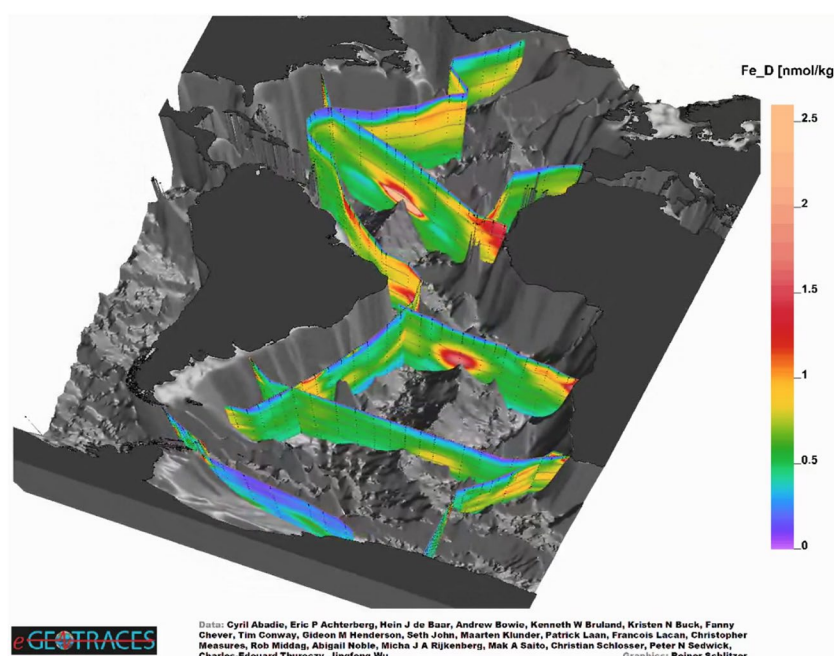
Fe_D [nmol/kg

2.5

2

1.5

1

0.5

0

eGEOTRACES

Data: Cyril Abadie, Eric P Achterberg, Hein J de Baar, Andrew Bowie, Kenneth W Bruland, Kristen N Buck, Fanny Chever, Tim Conway, Gideon M Henderson, Seth John, Maarten Klunder, Patrick Laan, Francois Lacan, Christopher Measures, Rob Middag, Abigail Noble, Micha J A Rijkenberg, Mak A Saito, Christian Schlosser, Peter N Sedwick, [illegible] Graphics: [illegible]